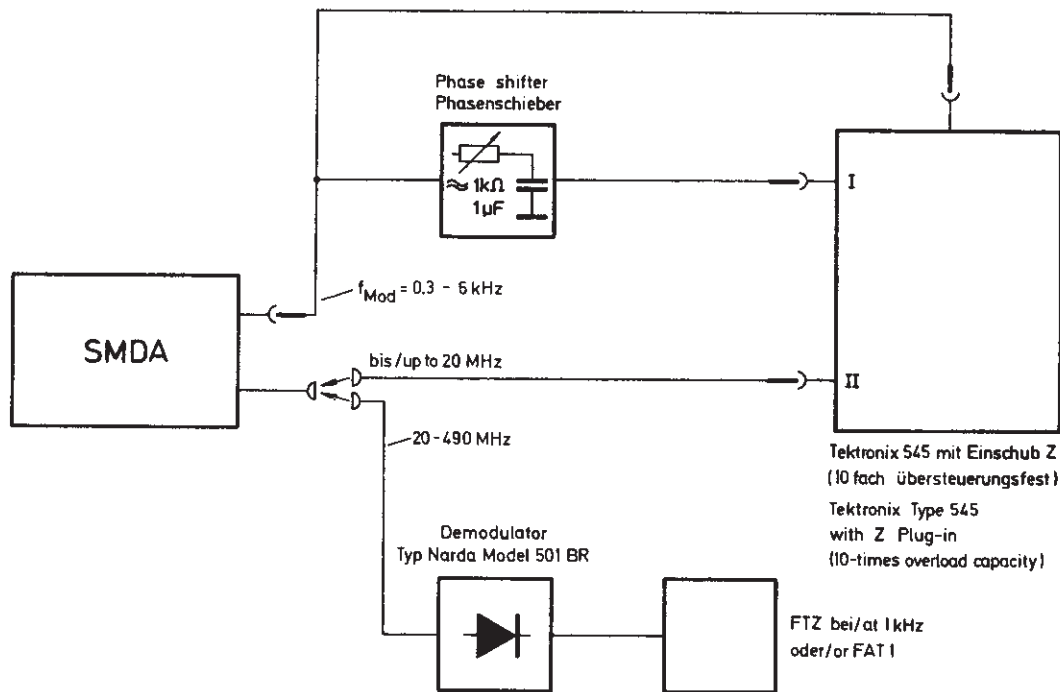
Phase shifter
Phasenschieber

≈ 1kΩ
1µF

I

SMDA

$f_{Mod}$ = 0.3 - 6 kHz

bis /up to 20 MHz

II

20 - 490 MHz

Tektronix 545 mit Einschub Z
(10 fach übersteuerungsfest)
Tektronix Type 545
with Z Plug-in
(10-times overload capacity)

Demodulator
Typ Narda Model 501 BR

FTZ bei/at 1 kHz
oder/or FAT 1